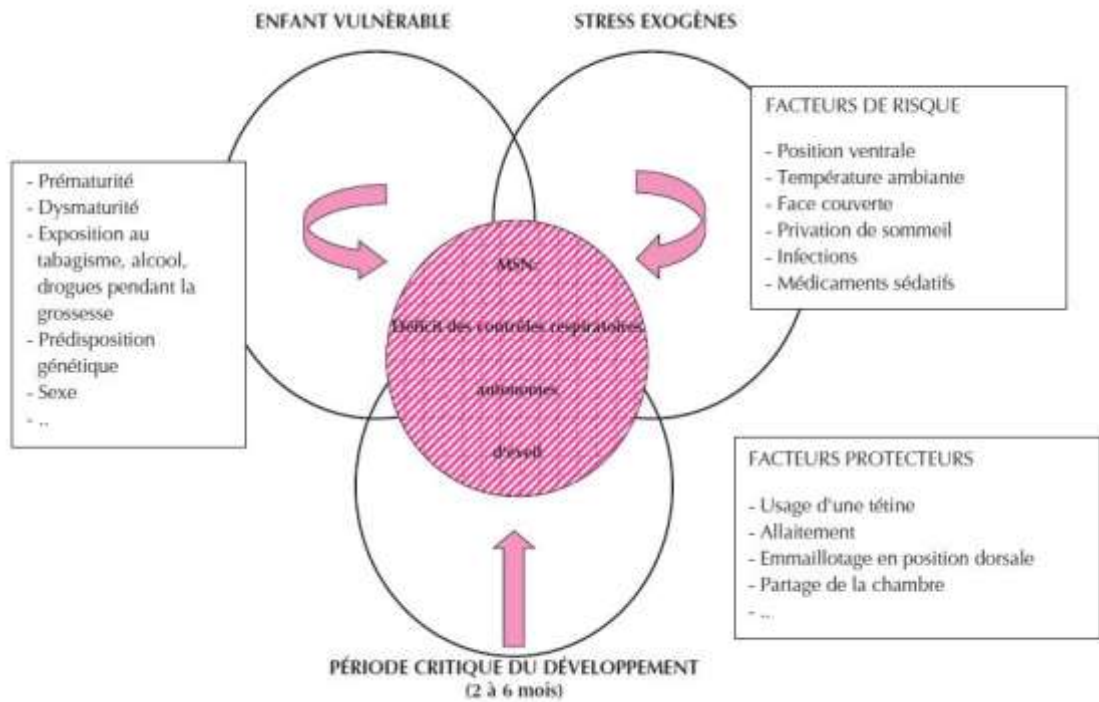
ENFANT VULNÉRABLE

STRESS EXOGÈNES

- Prématurité
- Dysmaturité
- Exposition au tabagisme, alcool, drogues pendant la grossesse
- Prédisposition génétique
- Sexe
- ..

FACTEURS DE RISQUE

- Position ventrale
- Température ambiante
- Face couverte
- Privation de sommeil
- Infections
- Médicaments sédatifs

MSN

Déficit des contrôles respiratoires

autonomes

d'éveil

FACTEURS PROTECTEURS

- Usage d'une tétine
- Allaitement
- Emmaillotage en position dorsale
- Partage de la chambre
- ..

PÉRIODE CRITIQUE DU DÉVELOPPEMENT
(2 à 6 mois)